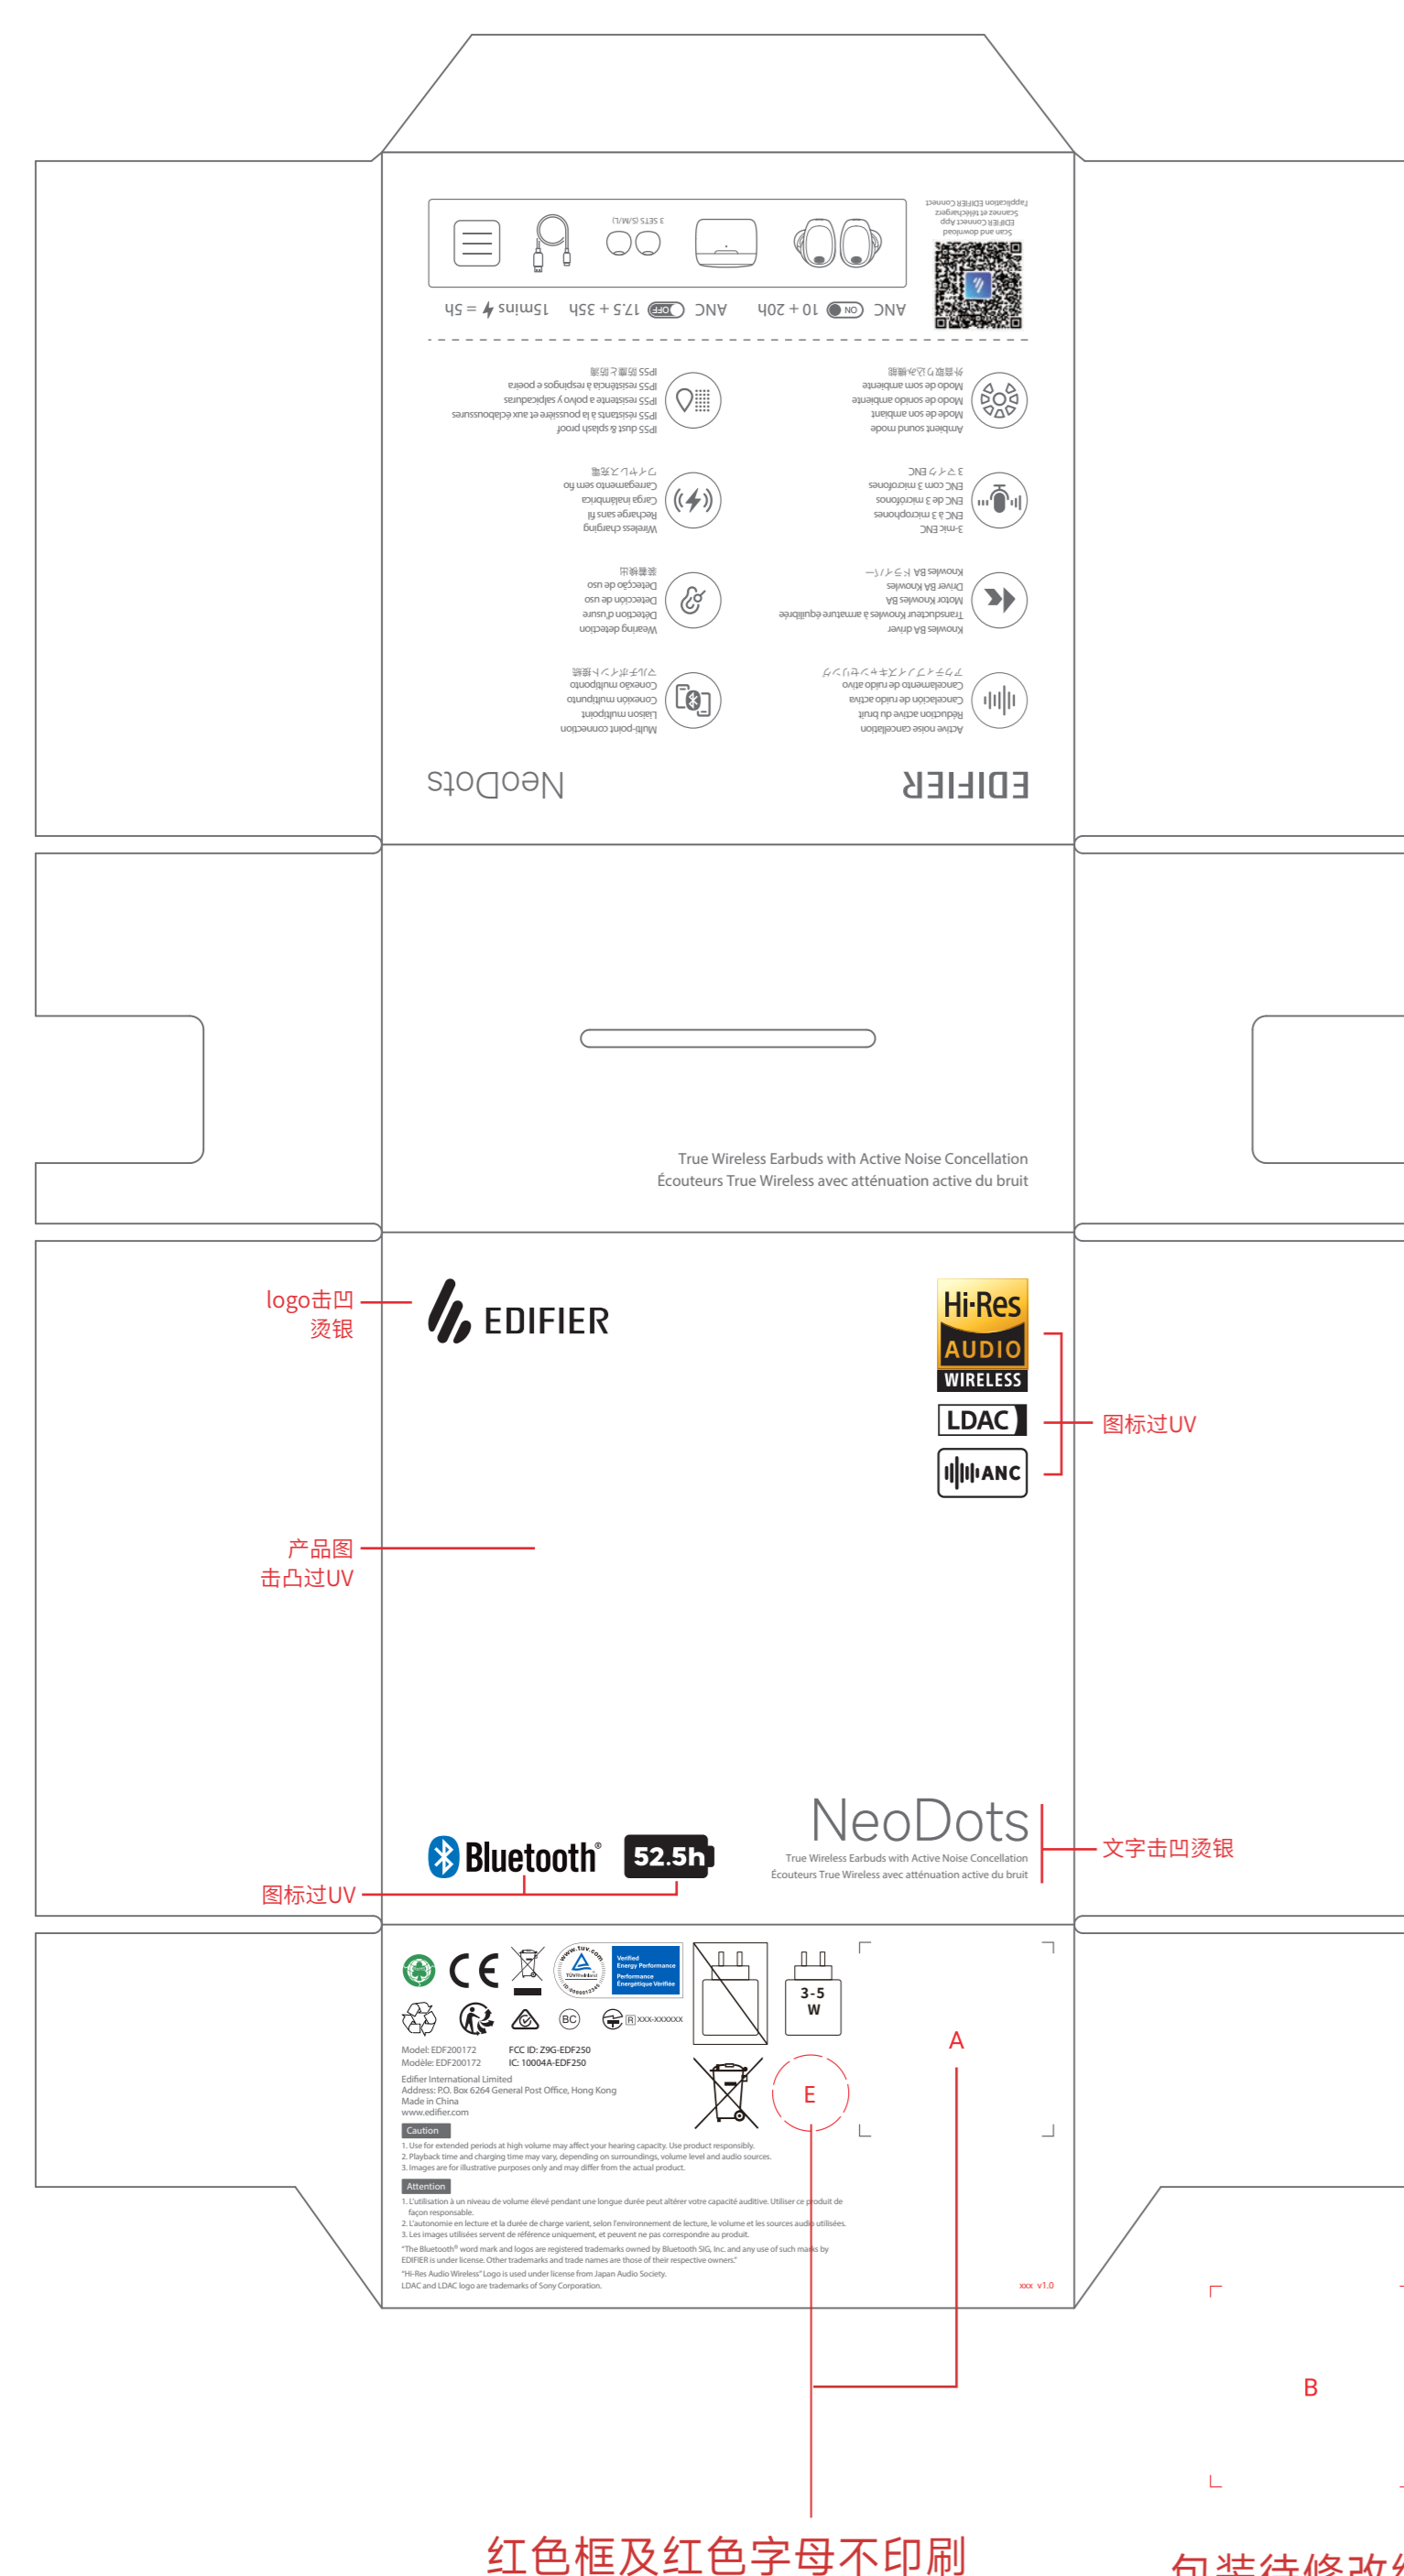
Scan and download
EDIFIER Connect App
Scannez et téléchargez
l'application EDIFIER Connect

3 SETS (S/M/L)

ANC ON 10 + 20h
ANC OFF 17.5 + 35h
15mins = 5h

Ambient sound mode
Mode de son ambiant
Modo de sonido ambiente
Modo de som ambiente
外音取り込み機能

IP55 dust & splash proof
IP55 résistants à la poussière et aux éclaboussures
IP55 resistente al polvo y salpicaduras
IP55 resistência à respingos e poeira
IP55 防塵之防滴

3-mic ENC
ENC à 3 microphones
ENC de 3 micrófonos
ENC com 3 microfones
3マイクENC

Wireless charging
Recharge sans fil
Carga inalámbrica
Carregamento sem fio
ワイヤレス充電

Knowles BA driver
Transducteur Knowles à armature équilibrée
Motor Knowles BA
Driver BA Knowles
Knowles BA ドライバー

Wearing detection
Détection d'usure
Detección de uso
Detecção de uso
装着検出

Active noise cancellation
Réduction active du bruit
Cancelación de ruido activa
Cancelamento de ruído ativo
アクティブノイズキャンセリング

Multi-point connection
Liaison multipoint
Conexión multipunto
Conexão multiponto
マルチポイント接続

EDIFIER
NeoDots

True Wireless Earbuds with Active Noise Concellation
Écouteurs True Wireless avec atténuation active du bruit

logo击凹
烫银

EDIFIER

Hi-Res AUDIO WIRELESS
LDAC
ANC

图标过UV

产品图
击凸过UV

NeoDots
True Wireless Earbuds with Active Noise Concellation
Écouteurs True Wireless avec atténuation active du bruit

文字击凹烫银

Bluetooth® 52.5h

图标过UV

CE
www.tuv.com ID 0000012345 TÜVRheinland
Verified Energy Performance
Performance Énergétique Vérifiée
3-5 W
BC
R XXX-XXXXXX

Model: EDF200172 FCC ID: Z9G-EDF250
Modèle: EDF200172 IC: 10004A-EDF250
Edifier International Limited
Address: P.O. Box 6264 General Post Office, Hong Kong
Made in China
www.edifier.com

Caution
1. Use for extended periods at high volume may affect your hearing capacity. Use product responsibly.
2. Playback time and charging time may vary, depending on surroundings, volume level and audio sources.
3. Images are for illustrative purposes only and may differ from the actual product.

Attention
1. L'utilisation à un niveau de volume élevé pendant une longue durée peut altérer votre capacité auditive. Utiliser ce produit de façon responsable.
2. L'autonomie en lecture et la durée de charge varient, selon l'environnement de lecture, le volume et les sources audio utilisées.
3. Les images utilisées servent de référence uniquement, et peuvent ne pas correspondre au produit.
"The Bluetooth® word mark and logos are registered trademarks owned by Bluetooth SIG, Inc. and any use of such marks by EDIFIER is under license. Other trademarks and trade names are those of their respective owners."
"Hi-Res Audio Wireless" Logo is used under license from Japan Audio Society.
LDAC and LDAC logo are trademarks of Sony Corporation.

xxx v1.0

A
E
B

红色框及红色字母不印刷
包装待修改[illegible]